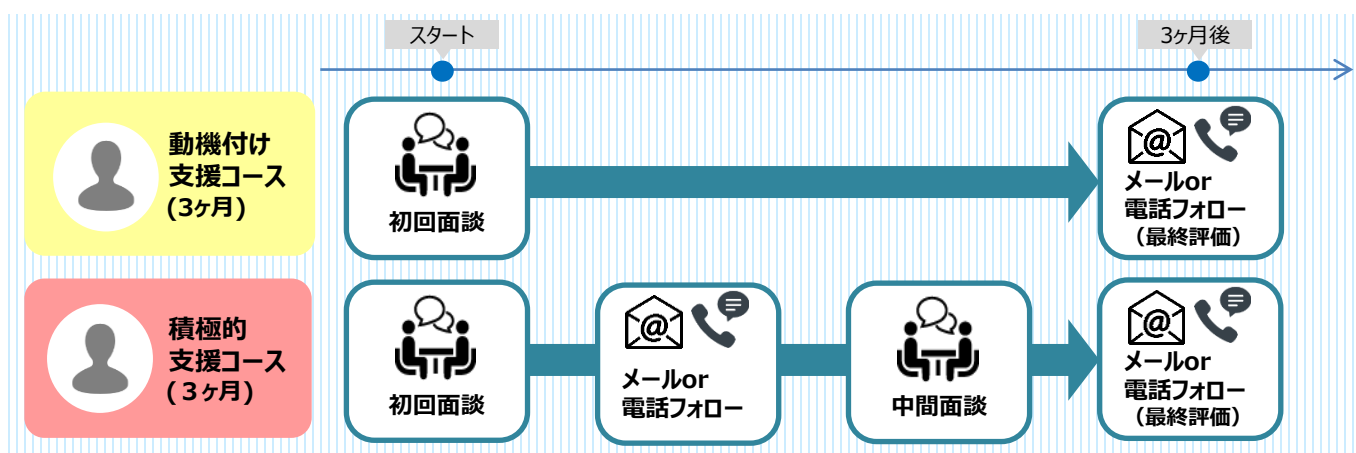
スタート

3ヶ月後

動機付け
支援コース
(3ヶ月)

初回面談

@

メールor
電話フォロー
（最終評価）

積極的
支援コース
( 3ヶ月)

初回面談

@

メールor
電話フォロー

中間面談

@

メールor
電話フォロー
（最終評価）